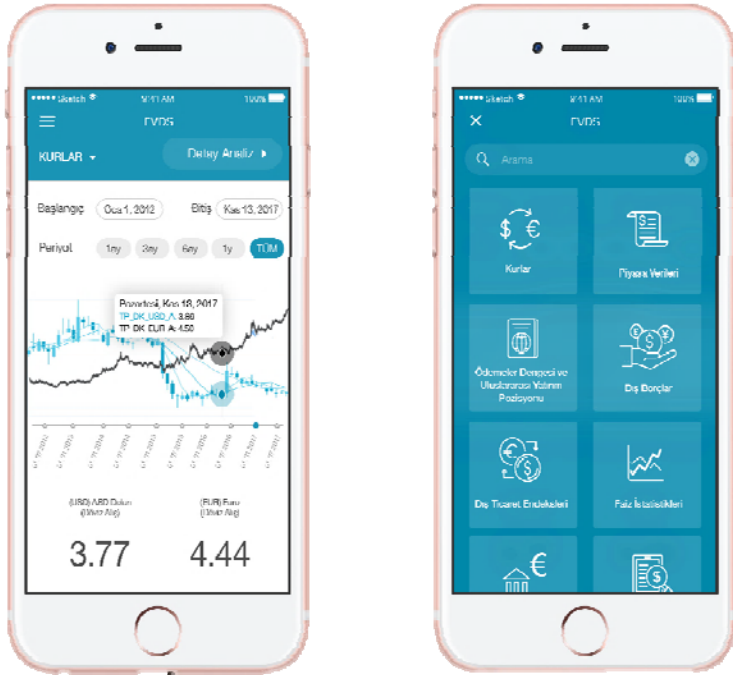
••••• Sketch 9:41 AM 100%
EVDS
KURLAR
Detay Analiz
Başlangıç Oca 1, 2012 Bitiş Kas 13, 2017
Periyot 1ay 3ay 6ay 1y TÜM
Pazartesi, Kas 13, 2017
TP_DK_USD_A: 3.80
TP_DK_EUR_A: 4.50
(USD) ABD Doları (Döviz Alış)
(EUR) Euro (Döviz Alış)
3.77
4.44

••••• Sketch 9:41 AM 100%
EVDS
Arama
Kurlar
Piyasa Verileri
Ödemeler Dengesi ve Uluslararası Yatırım Pozisyonu
Dış Borçlar
Dış Ticaret Endeksleri
Faiz İstatistikleri